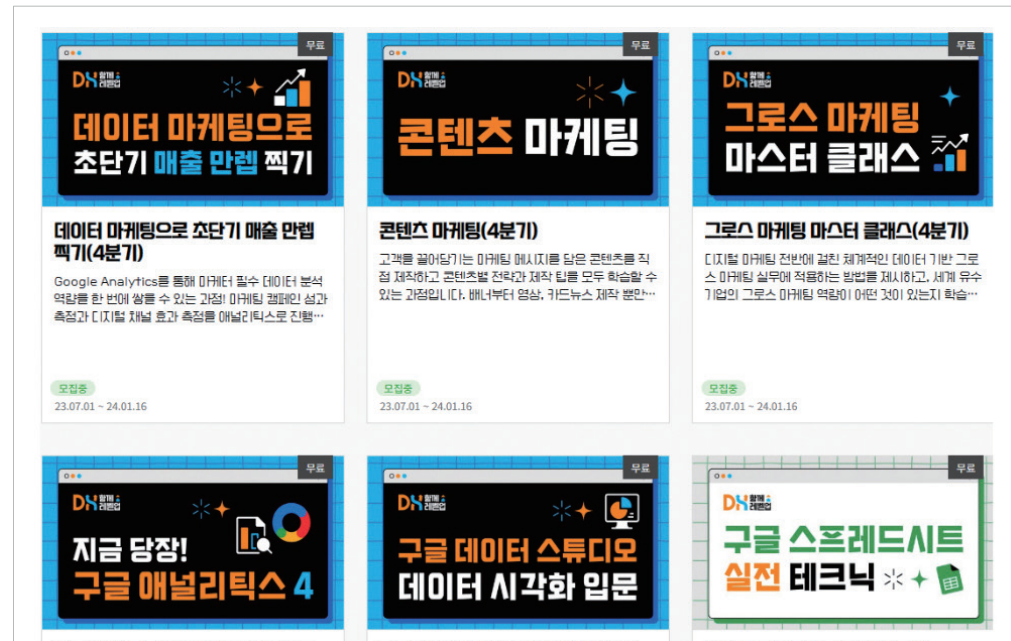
무료

DX 함께 레벨업

데이터 마케팅으로 초단기 매출 만렙 찍기

데이터 마케팅으로 초단기 매출 만렙 찍기(4분기)

Google Analytics를 통해 마케터 필수 데이터 분석 역량을 한 번에 쌓을 수 있는 과정! 마케팅 캠페인 성과 측정과 디지털 채널 효과 측정을 애널리틱스로 진행…

모집중
23.07.01 ~ 24.01.16

무료

DX 함께 레벨업

콘텐츠 마케팅

콘텐츠 마케팅(4분기)

고객을 끌어당기는 마케팅 메시지를 담은 콘텐츠를 직접 제작하고 콘텐츠별 전략과 제작 팁을 모두 학습할 수 있는 과정입니다. 배너부터 영상, 카드뉴스 제작 뿐만…

모집중
23.07.01 ~ 24.01.16

무료

DX 함께 레벨업

그로스 마케팅 마스터 클래스

그로스 마케팅 마스터 클래스(4분기)

디지털 마케팅 전반에 걸친 체계적인 데이터 기반 그로스 마케팅 실무에 적용하는 방법을 제시하고, 세계 유수 기업의 그로스 마케팅 역량이 어떤 것이 있는지 학습…

모집중
23.07.01 ~ 24.01.16

무료

DX 함께 레벨업

지금 당장! 구글 애널리틱스 4

무료

DX 함께 레벨업

구글 데이터 스튜디오 데이터 시각화 입문

무료

DX 함께 레벨업

구글 스프레드시트 실전 테크닉